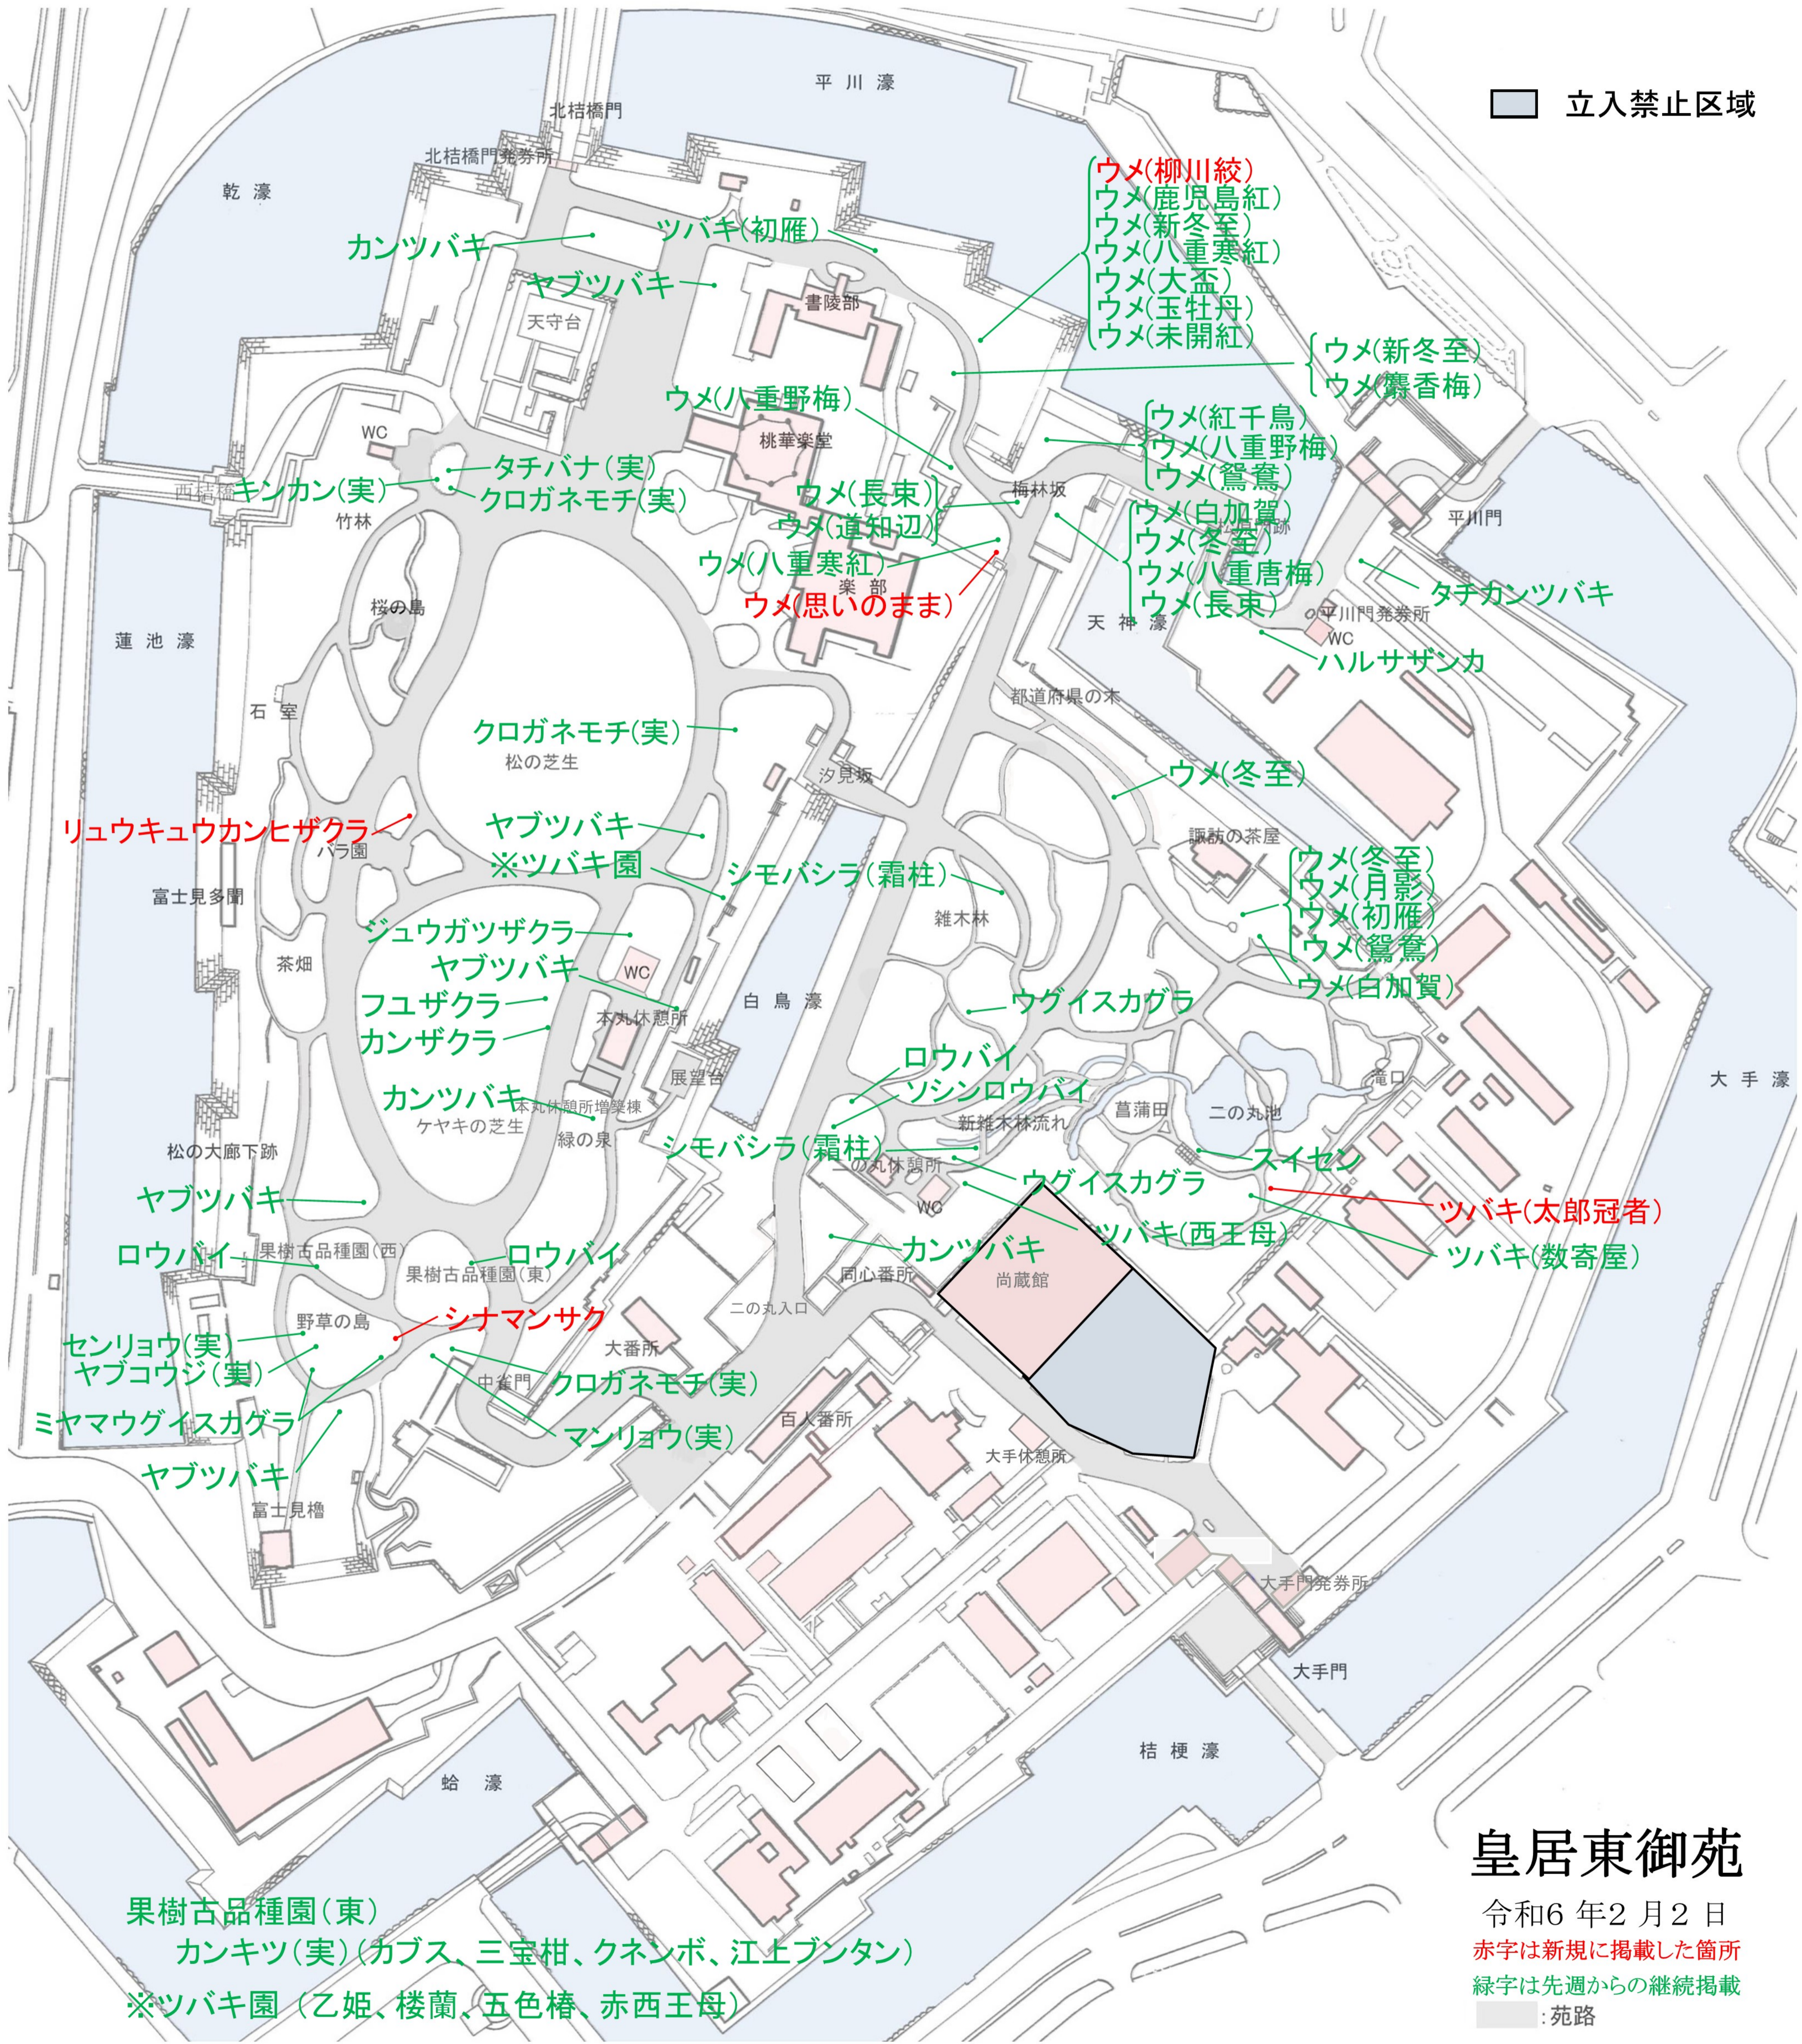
平川濠

立入禁止区域

北桔橋門

北桔橋門発券所

乾濠

ウメ(柳川絞)
ウメ(鹿児島紅)
ウメ(新冬至)
ウメ(八重寒紅)
ウメ(大盃)
ウメ(玉牡丹)
ウメ(未開紅)

カンツバキ

ツバキ(初雁)

ヤブツバキ

天守台

書陵部

ウメ(新冬至)
ウメ(麝香梅)

ウメ(八重野梅)

桃華楽堂

ウメ(紅千鳥)
ウメ(八重野梅)
ウメ(鴛鴦)

WC

タチバナ(実)

西桔橋

キンカン(実)

クロガネモチ(実)

竹林

ウメ(長束)
ウメ(道知辺)

梅林坂

ウメ(白加賀)
ウメ(冬至)
ウメ(八重唐梅)
ウメ(長束)

平川門

ウメ(八重寒紅)

楽部

ウメ(思いのまま)

タチカンツバキ

桜の島

天神濠

平川門発券所

WC

蓮池濠

ハルサザンカ

石室

都道府県の木

クロガネモチ(実)

松の芝生

汐見坂

ウメ(冬至)

リュウキュウカンヒザクラ

ヤブツバキ

バラ園

諏訪の茶屋

※ツバキ園

シモバシラ(霜柱)

ウメ(冬至)
ウメ(月影)
ウメ(初雁)
ウメ(鴛鴦)

富士見多聞

雑木林

ジュウガツザクラ

茶畑

ヤブツバキ

WC

ウメ(白加賀)

フユザクラ

白鳥濠

ウグイスカグラ

カンザクラ

本丸休憩所

ロウバイ

展望台

ソシンロウバイ

大手濠

滝口

カンツバキ

本丸休憩所増築棟

ケヤキの芝生

新雑木林流れ

菖蒲田

二の丸池

緑の泉

松の大廊下跡

シモバシラ(霜柱)

スイセン

二の丸休憩所

ウグイスカグラ

ヤブツバキ

WC

ツバキ(太郎冠者)

ツバキ(西王母)

果樹古品種園(西)

ロウバイ

ロウバイ

カンツバキ

ツバキ(数寄屋)

果樹古品種園(東)

同心番所

尚蔵館

二の丸入口

野草の島

シナマンサク

センリョウ(実)

大番所

ヤブコウジ(実)

中雀門

クロガネモチ(実)

ミヤマウグイスカグラ

百人番所

マンリョウ(実)

大手休憩所

ヤブツバキ

富士見櫓

大手門発券所

大手門

桔梗濠

蛤濠

皇居東御苑

令和6 年2 月2 日

赤字は新規に掲載した箇所

緑字は先週からの継続掲載

:苑路

果樹古品種園(東)
カンキツ(実)(カブス、三宝柑、クネンボ、江上ブンタン)

※ツバキ園 (乙姫、楼蘭、五色椿、赤西王母)